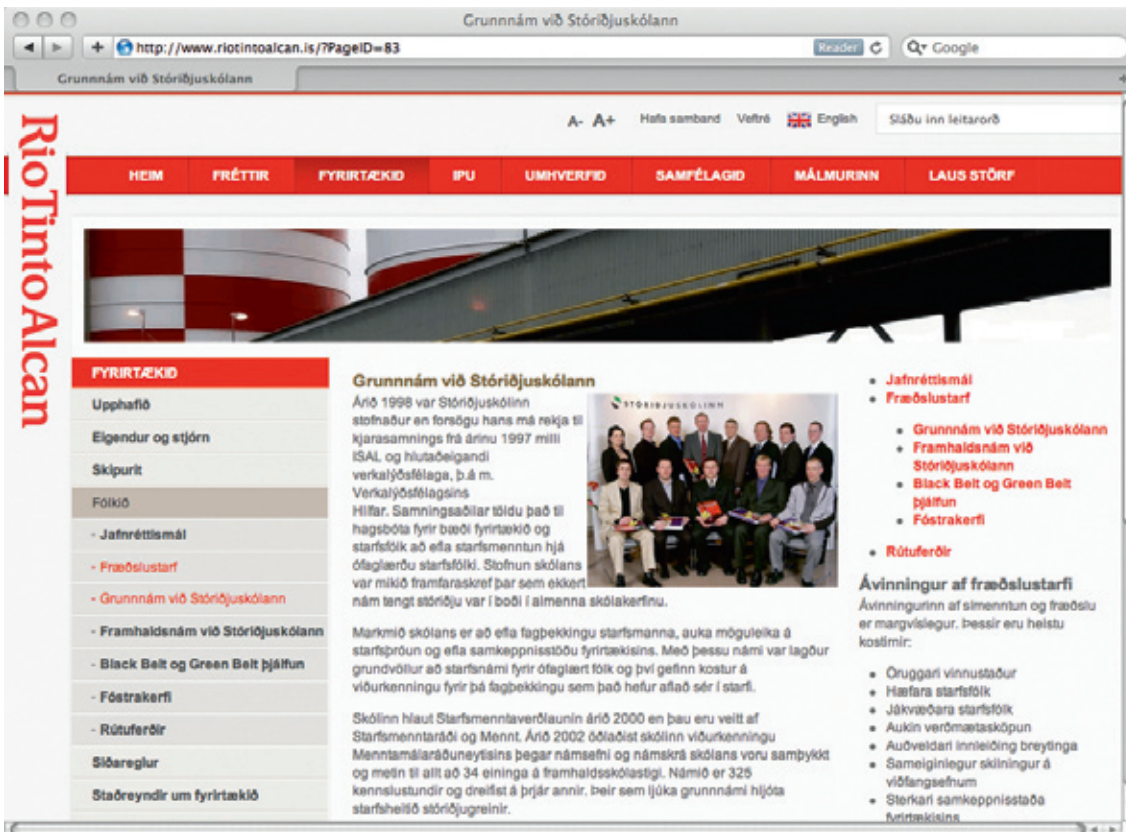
Grunnnám við Stóriðjuskólann

http://www.riotintoalcan.is/?PageID=83

Reader

Google

Grunnnám við Stóriðjuskólann

RioTintoAlcan

A- A+ Hafa samband Veftré English Sláðu inn leitarorð

HEIM FRÉTTIR FYRIRTÆKIÐ ÍPU UMHVERFIÐ SAMFÉLAGIÐ MÁLMURINN LAUS STÖRF

FYRIRTÆKIÐ
Upphafið
Eigendur og stjórn
Skipurit
Fólkið
- Jafnréttismál
- Fræðslustarf
- Grunnnám við Stóriðjuskólann
- Framhaldsnám við Stóriðjuskólann
- Black Belt og Green Belt þjálfun
- Fóstrakerfi
- Rútuferðir
Siðareglur
Staðreyndir um fyrirtækið

Grunnnám við Stóriðjuskólann

STÓRIÐJUSKÓLINN

Árið 1998 var Stóriðjuskólinn stofnaður en forsögu hans má rekja til kjarasamnings frá árinu 1997 milli ISAL og hlutaðeigandi verkalýðsfélaga, þ.á m. Verkalýðsfélagsins Hlífar. Samningsaðilar töldu það til hagsbóta fyrir bæði fyrirtækið og starfsfólk að efla starfsmenntun hjá ófaglærðu starfsfólki. Stofnun skólans var mikið framfaraskref þar sem ekkert nám tengt stóriðju var í boði í almenna skólakerfinu.

Markmið skólans er að efla fagþekkingu starfsmanna, auka möguleika á starfsþróun og efla samkeppnisstöðu fyrirtækisins. Með þessu námi var lagður grundvöllur að starfsnámi fyrir ófaglært fólk og því gefinn kostur á viðurkenningu fyrir þá fagþekkingu sem það hefur aflað sér í starfi.

Skólinn hlaut Starfsmenntaverðlaunin árið 2000 en þau eru veitt af Starfsmenntaráði og Mennt. Árið 2002 öðlaðist skólinn viðurkenningu Menntamálaráðuneytisins þegar námsefni og námskrá skólans voru samþykkt og metin til allt að 34 eininga á framhaldsskólastigi. Námið er 325 kennslustundir og dreifist á þrjár annir. Þeir sem ljúka grunnnámi hljóta starfsheitið stóriðjugreinir.

• Jafnréttismál
• Fræðslustarf
• Grunnnám við Stóriðjuskólann
• Framhaldsnám við Stóriðjuskólann
• Black Belt og Green Belt þjálfun
• Fóstrakerfi
• Rútuferðir

Ávinningur af fræðslustarfi
Ávinningurinn af símenntun og fræðslu er margvíslegur. Þessir eru helstu kostirnir:

• Öruggari vinnustaður
• Hæfara starfsfólk
• Jákvæðara starfsfólk
• Aukin verðmætasköpun
• Auðveldari innleiðing breytinga
• Sameiginlegur skilningur á viðfangsefnum
• Sterkari samkeppnisstaða fyrirtækisins